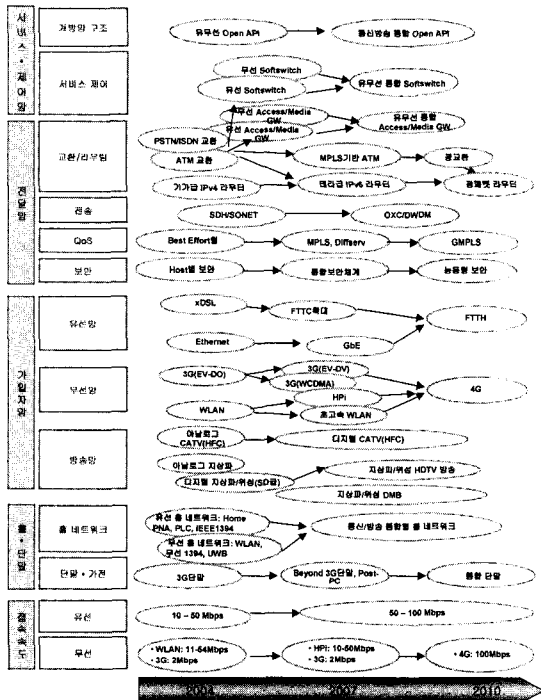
서비스·제어망

개방형 구조

유무선 Open API

통신방송 통합 Open API

서비스 제어

무선 Softswitch

유선 Softswitch

유무선 통합 Softswitch

전달망

교환/라우팅

PSTN/ISDN 교환

무선 Access/Media GW

유선 Access/Media GW

유무선 통합 Access/Media GW

ATM 교환

MPLS기반 ATM

광교환

기가급 IPv4 라우터

테라급 IPv6 라우터

광패킷 라우터

전송

SDH/SONET

OXC/DWDM

QoS

Best Effort형

MPLS, Diffserv

GMPLS

보안

Host형 보안

통합보안체계

능동형 보안

가입자망

유선망

xDSL

FTTC확대

FTTH

Ethernet

GbE

무선망

3G(EV-DO)

3G(EV-DV)

3G(WCDMA)

4G

WLAN

HPi

초고속 WLAN

방송망

아날로그 CATV(HFC)

디지털 CATV(HFC)

아날로그 지상파

디지털 지상파/위성(SD급)

지상파/위성 HDTV 방송

지상파/위성 DMB

홈·단말

홈 네트워크

유선 홈 네트워크: Home PNA, PLC, IEEE1394

무선 홈 네트워크: WLAN, 무선 1394, UWB

통신/방송 통합형 홈 네트워크

단말·가전

3G단말

Beyond 3G단말, Post-PC

통합 단말

접속속도

유선

10 ~ 50 Mbps

50 ~ 100 Mbps

무선

• WLAN: 11-54Mbps
• 3G: 2Mbps

• HPi: 10-50Mbps
• 3G: 2Mbps

• 4G: 100Mbps

2004

2007

2010